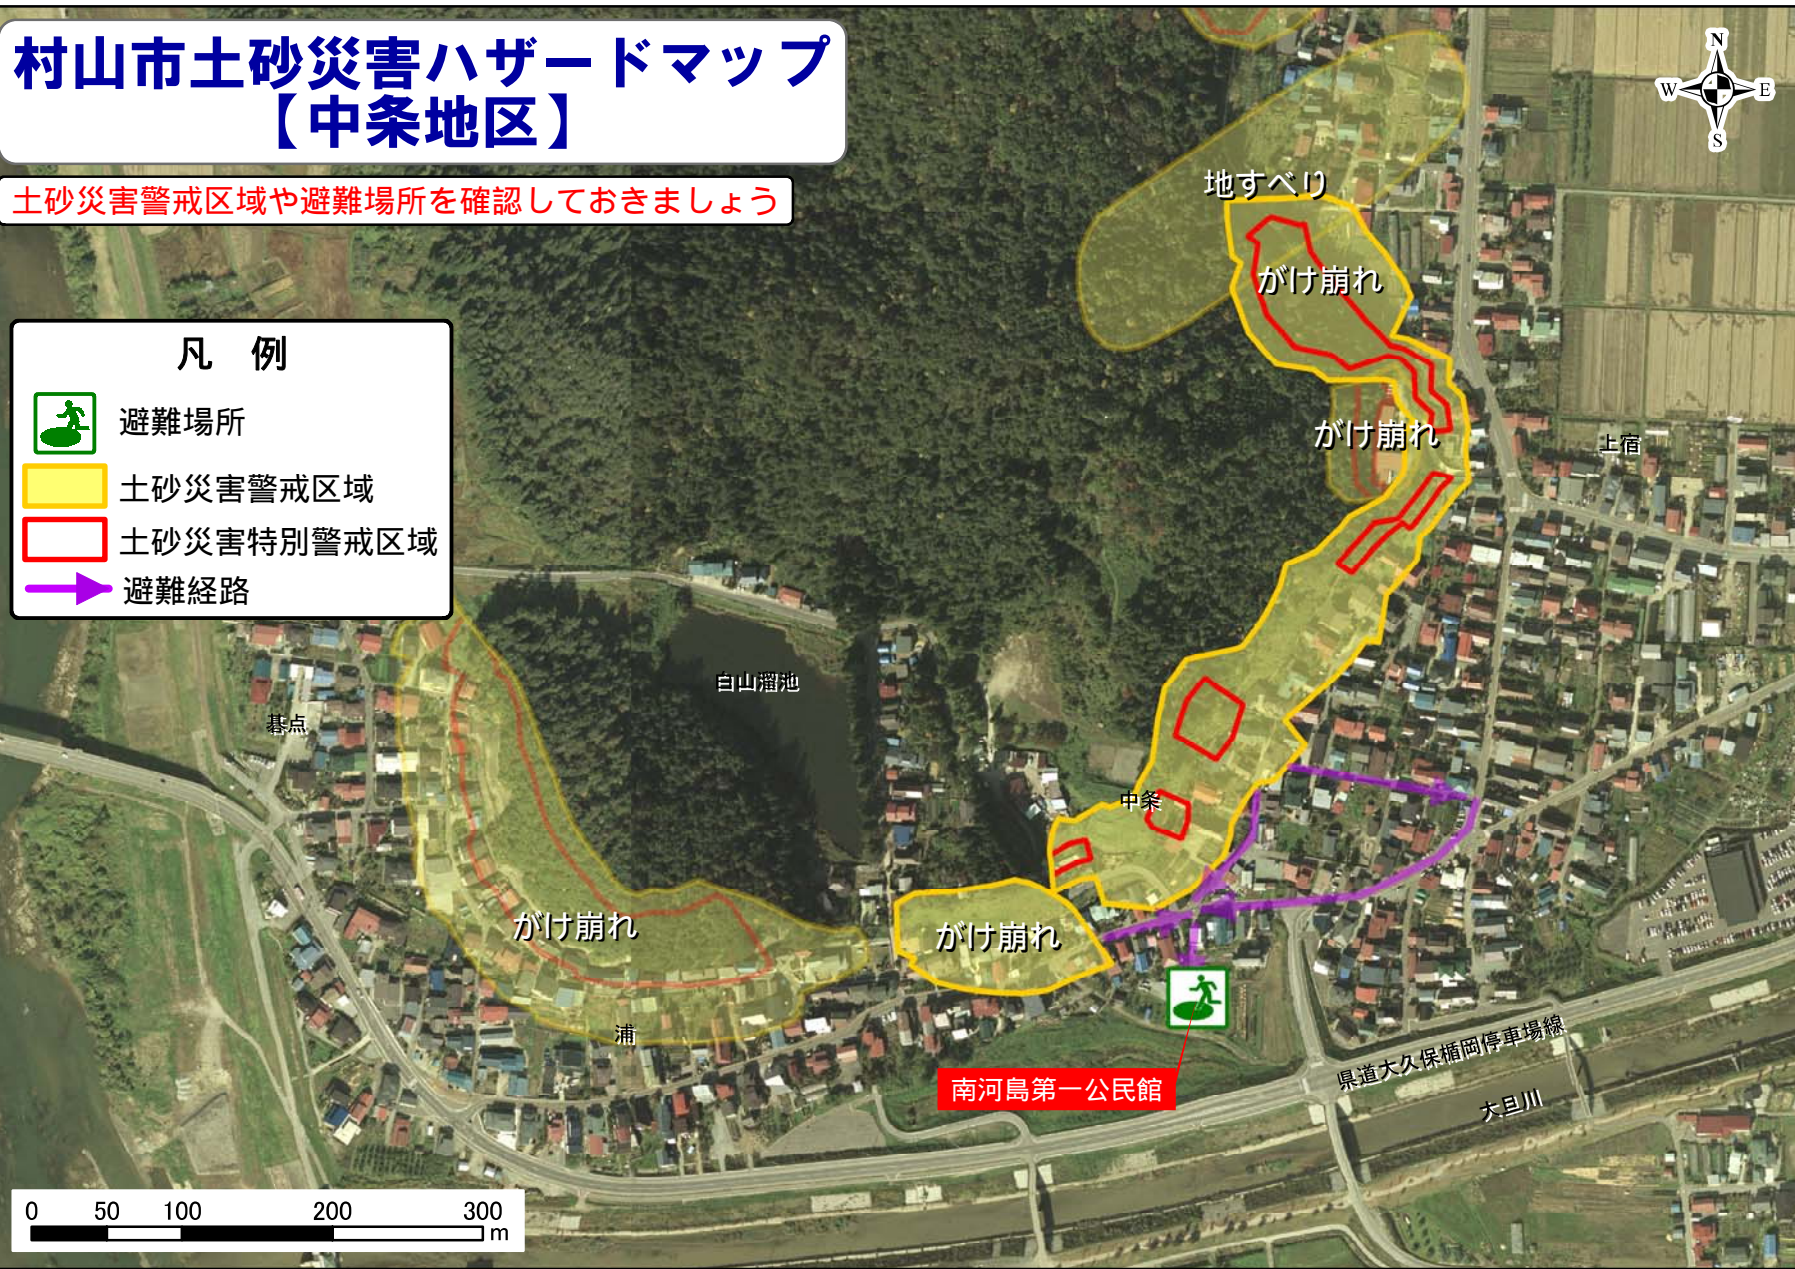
村山市土砂災害ハザードマップ
【中条地区】

土砂災害警戒区域や避難場所を確認しておきましょう

凡　例
避難場所
土砂災害警戒区域
土砂災害特別警戒区域
避難経路

N
W
E
S

地すべり
がけ崩れ
がけ崩れ
上宿
白山溜池
碁点
中条
がけ崩れ
がけ崩れ
浦
南河島第一公民館
県道大久保楯岡停車場線
大旦川

0　50　100　200　300 m